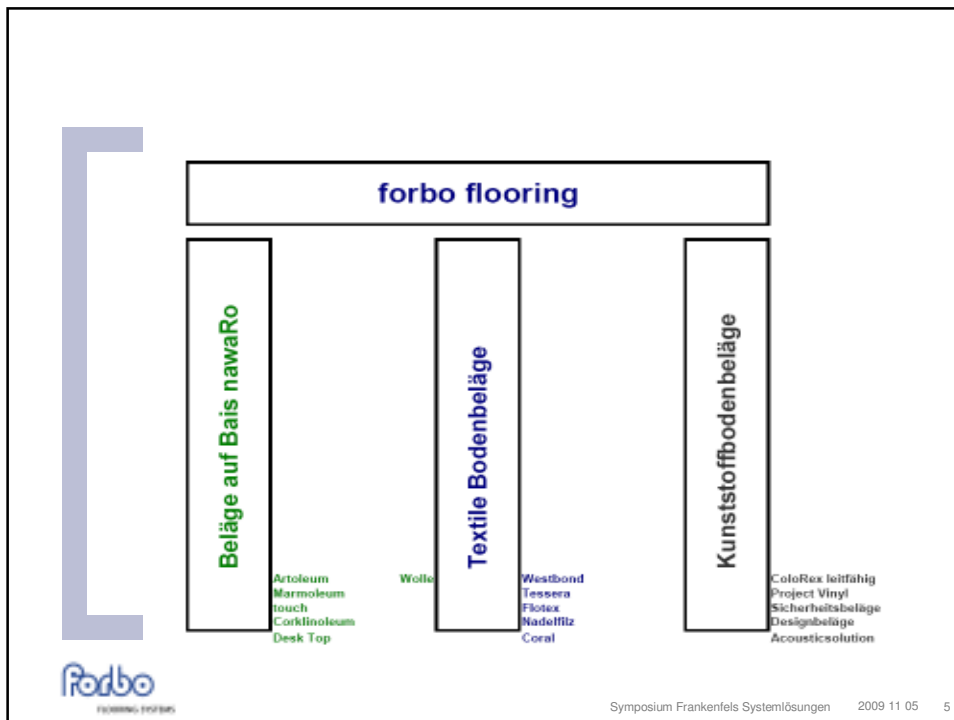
forbo flooring

Beläge auf Bais nawaRo

Artoleum
Marmoleum
touch
Corklinoleum
Desk Top

Wolle

Textile Bodenbeläge

Westbond
Tessera
Flotex
Nadelfilz
Coral

Kunststoffbodenbeläge

ColoRex leitfähig
Project Vinyl
Sicherheitsbeläge
Designbeläge
Acousticsolution

forbo
FLOORING SYSTEMS

Symposium Frankenfels Systemlösungen 2009 11 05 5